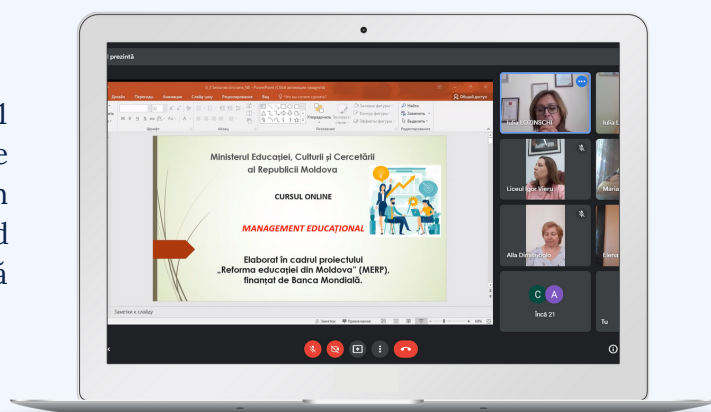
l
e
n
d
ă

prezintă

Ministerul Educației, Culturii și Cercetării al Republicii Moldova

CURSUL ONLINE

MANAGEMENT EDUCAȚIONAL

Elaborat în cadrul proiectului „Reforma educației din Moldova" (MERP), finanțat de Banca Mondială.

Iulia LOZINSCHI
Iulia L
Liceul Igor Vieru
Maria
Alla Dimitrioglo
Elena
C A
Încă 21
Tu